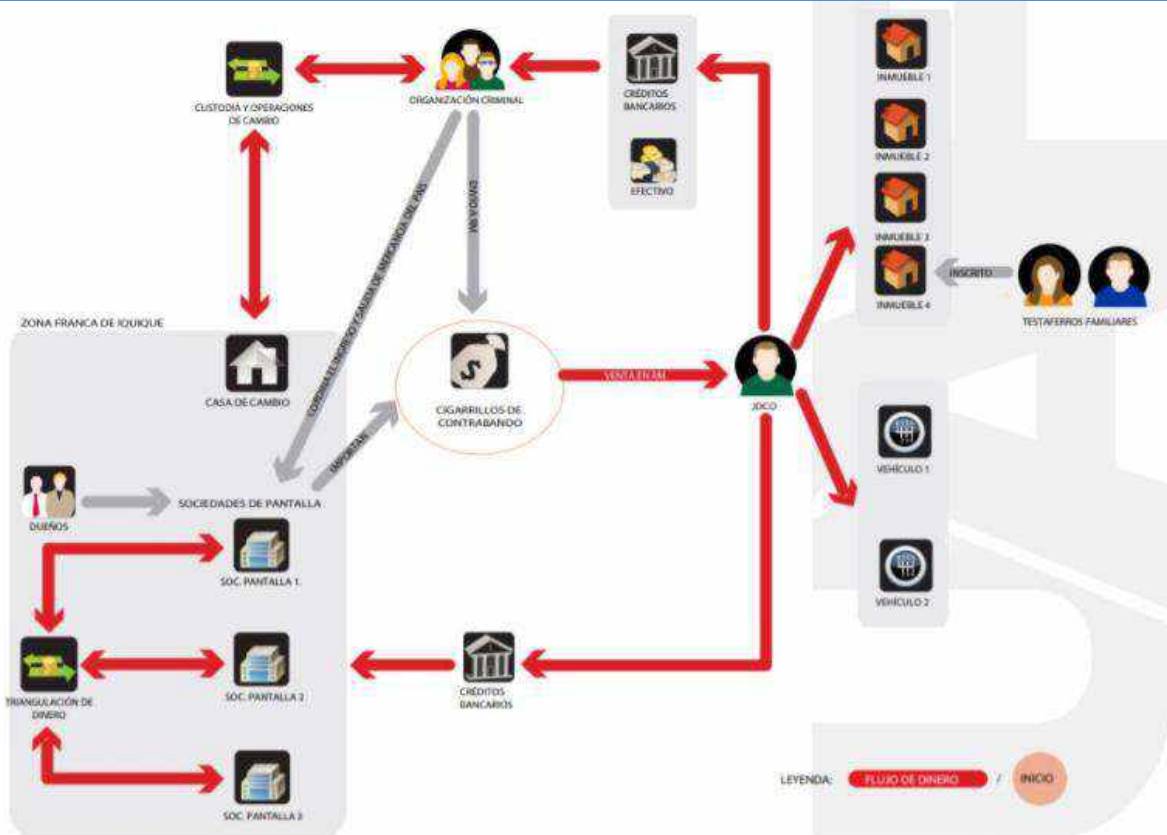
CUSTODIA Y OPERACIONES DE CAMBIO

ORGANIZACIÓN CRIMINAL

CRÉDITOS BANCARIOS

EFECTIVO

INMUEBLE 1

INMUEBLE 2

INMUEBLE 3

INMUEBLE 4

INSCRITO

TESTAFERROS FAMILIARES

DIVIDEN

COORDINA EL INGRESO / SALIDA DE MERCANCÍA DEL PAÍS

ZONA FRANCA DE IQUIQUE

CASA DE CAMBIO

$

CIGARRILLOS DE CONTRABANDO

VENTA EN PAÍ

JOCO

VEHÍCULO 1

VEHÍCULO 2

IMPORTAN

DUEÑOS

SOCIEDADES DE PANTALLA

SOC. PANTALLA 1

TRIANGULACIÓN DE DINERO

SOC. PANTALLA 2

CRÉDITOS BANCARIOS

SOC. PANTALLA 3

LEYENDA: FLUJO DE DINERO / INICIO